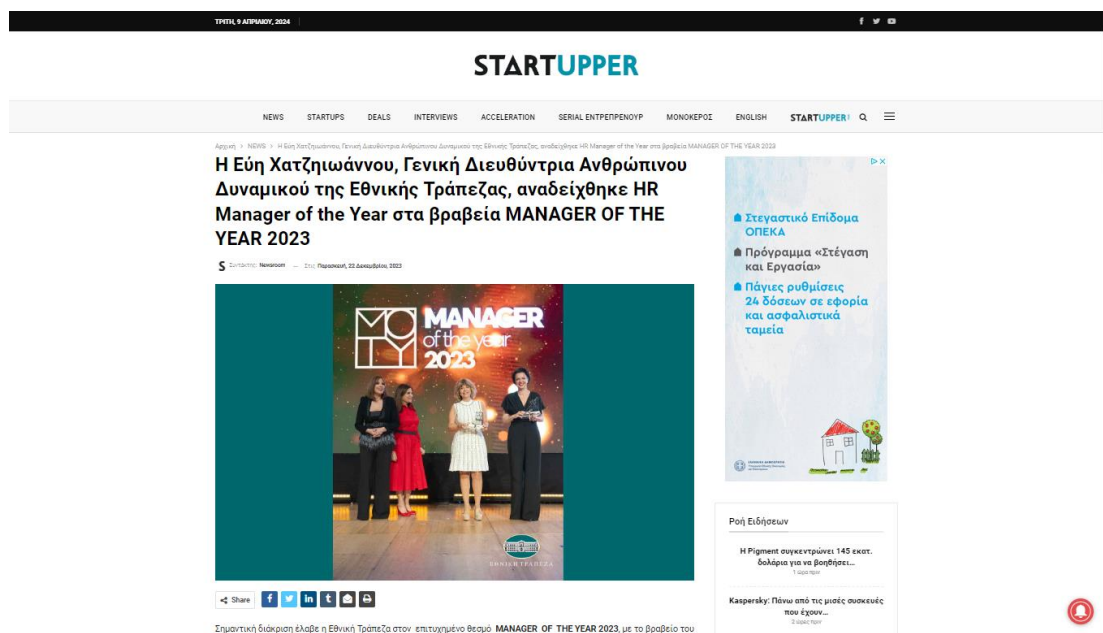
ΤΡΙΤΗ, 9 ΑΠΡΙΛΙΟΥ, 2024

STARTUPPER

NEWS STARTUPS DEALS INTERVIEWS ACCELERATION SERIAL ΕΝΤΡΕΠΡΕΝΟΥΡ ΜΟΝΟΚΕΡΟΣ ENGLISH STARTUPPER

Αρχική > NEWS > Η Εύη Χατζηιωάννου, Γενική Διευθύντρια Ανθρώπινου Δυναμικού της Εθνικής Τράπεζας, αναδείχθηκε HR Manager of the Year στα βραβεία MANAGER OF THE YEAR 2023

Η Εύη Χατζηιωάννου, Γενική Διευθύντρια Ανθρώπινου Δυναμικού της Εθνικής Τράπεζας, αναδείχθηκε HR Manager of the Year στα βραβεία MANAGER OF THE YEAR 2023

S Συντάκτης: Newsroom — Στις Παρασκευή, 22 Δεκεμβρίου, 2023

MOTY MANAGER of the year 2023

ΕΘΝΙΚΗ ΤΡΑΠΕΖΑ

Share

Σημαντική διάκριση έλαβε η Εθνική Τράπεζα στον επιτυχημένο θεσμό MANAGER OF THE YEAR 2023, με το βραβείο του

Στεγαστικό Επίδομα ΟΠΕΚΑ
Πρόγραμμα «Στέγαση και Εργασία»
Πάγιες ρυθμίσεις 24 δόσεων σε εφορία και ασφαλιστικά ταμεία

Ροή Ειδήσεων

Η Pigment συγκεντρώνει 145 εκατ. δολάρια για να βοηθήσει...
1 ώρα πριν

Kaspersky: Πάνω από τις μισές συσκευές που έχουν...
3 ώρες πριν